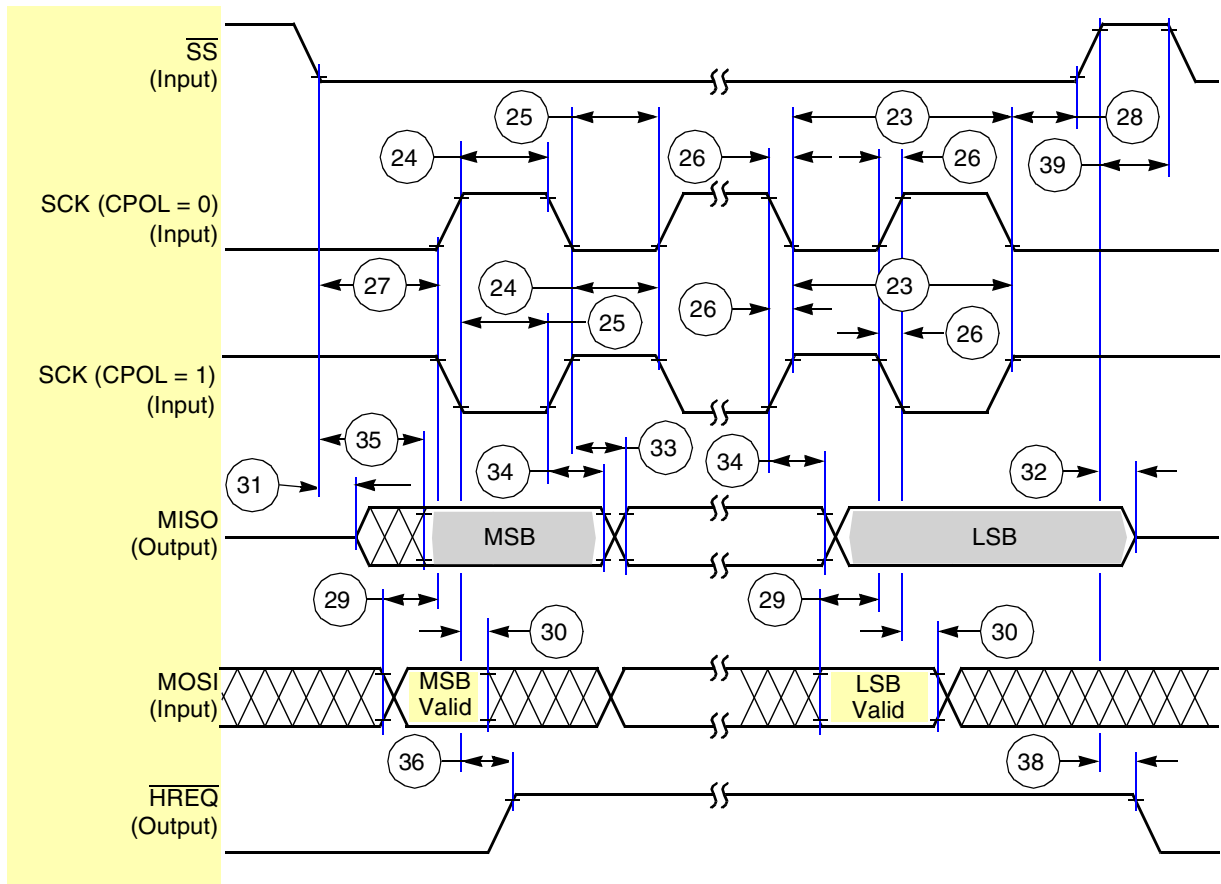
$\overline{SS}$
(Input)

SCK (CPOL = 0)
(Input)

SCK (CPOL = 1)
(Input)

MISO
(Output)

MOSI
(Input)

$\overline{HREQ}$
(Output)

25
23
28
24
26
26
39
27
24
26
23
25
26
35
33
34
34
31
32
MSB
LSB
29
29
30
30
MSB Valid
LSB Valid
36
38